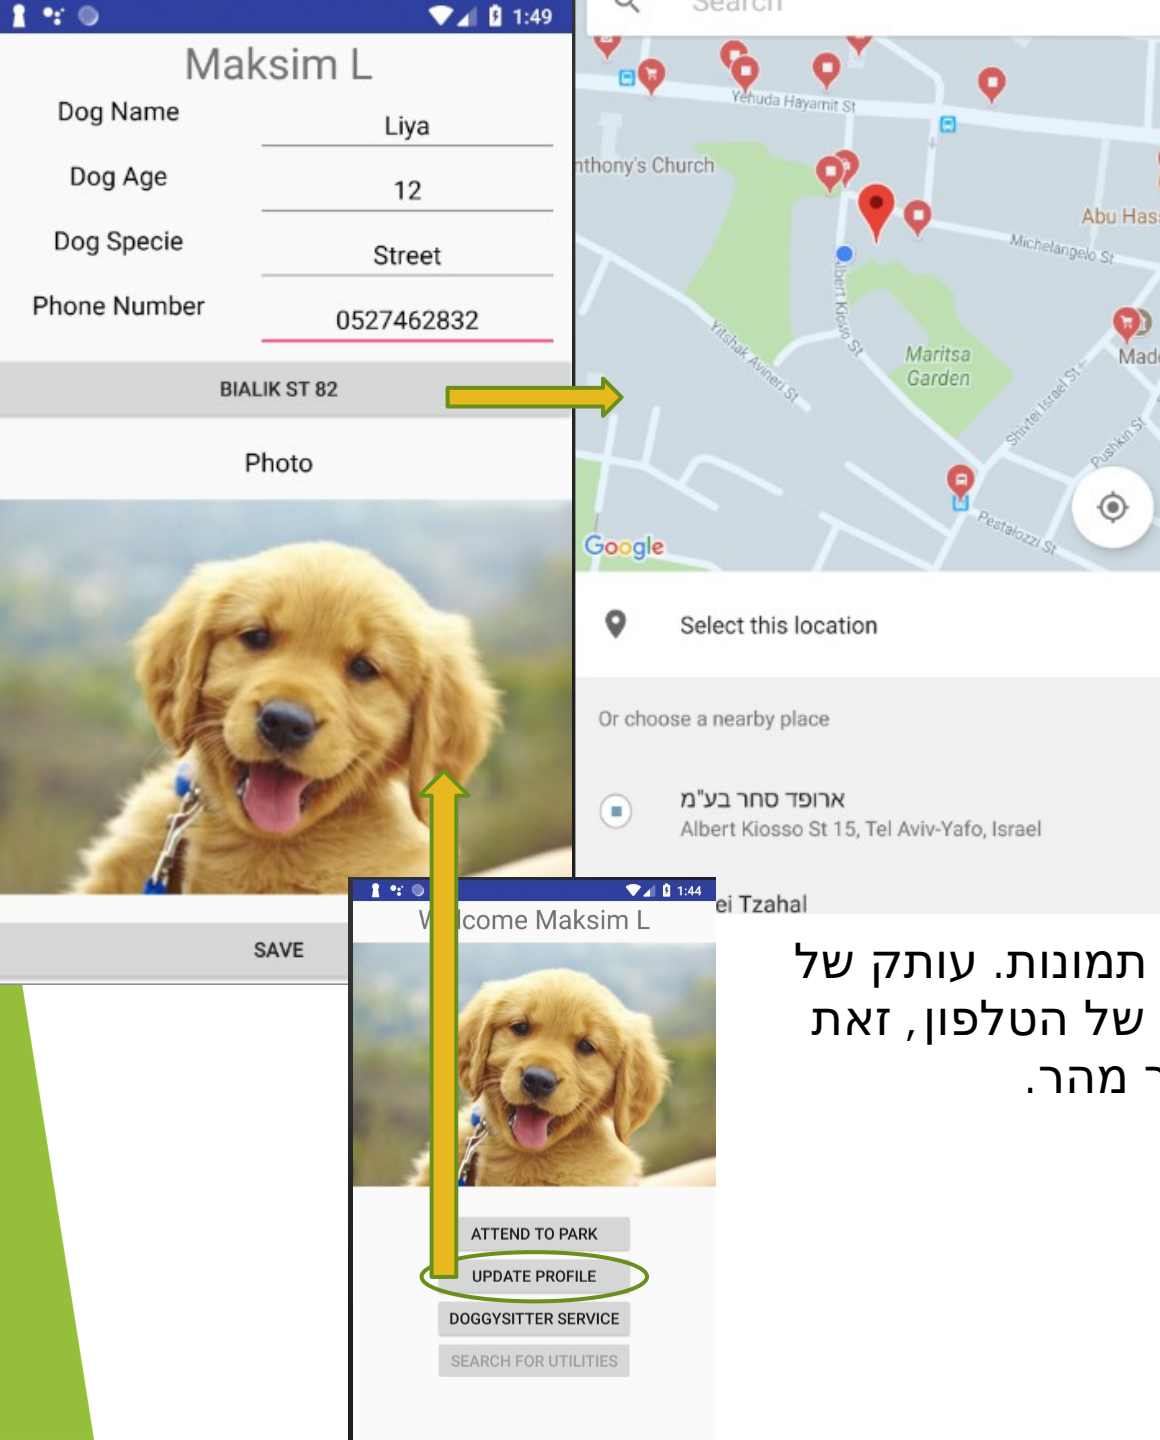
1:49

Maksim L

Dog Name
Liya

Dog Age
12

Dog Specie
Street

Phone Number
0527462832

BIALIK ST 82

Photo

SAVE

Search

Yehuda Hayamit St
nthony's Church
Abu Has
Michelangelo St
Albert Kiosso St
Yitshak Avineri St
Maritsa Garden
Mad
Shivtei Israel St
Pushkin St
Pestalozzi St
Google

Select this location

Or choose a nearby place

ארופד סחר בע"מ
Albert Kiosso St 15, Tel Aviv-Yafo, Israel

ei Tzahal

1:44

W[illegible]lcome Maksim L

ATTEND TO PARK
UPDATE PROFILE
DOGGYSITTER SERVICE
SEARCH FOR UTILITIES

תמונות. עותק של
של הטלפון , זאת
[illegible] מהר.